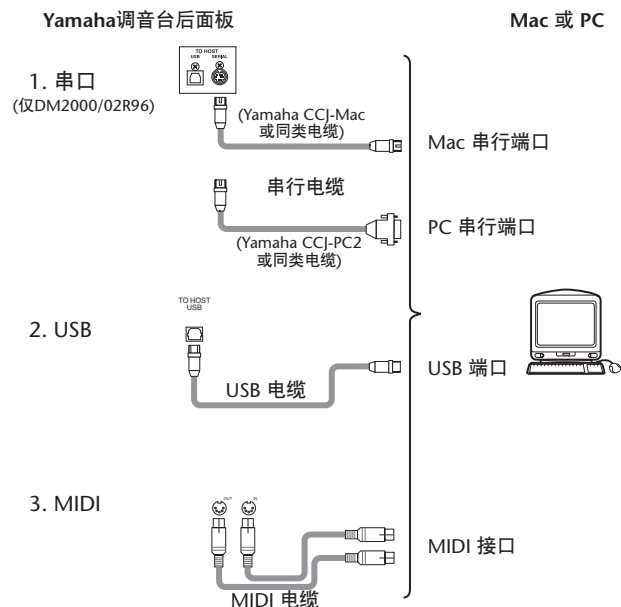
Yamaha调音台后面板

Mac 或 PC

1. 串口
(仅DM2000/02R96)

TO HOST
USB SERIAL

(Yamaha CCJ-Mac 或同类电缆)

Mac 串行端口

串行电缆

PC 串行端口

(Yamaha CCJ-PC2 或同类电缆)

TO HOST
USB

2. USB

USB 电缆

USB 端口

3. MIDI

OUT IN

MIDI 接口

MIDI 电缆